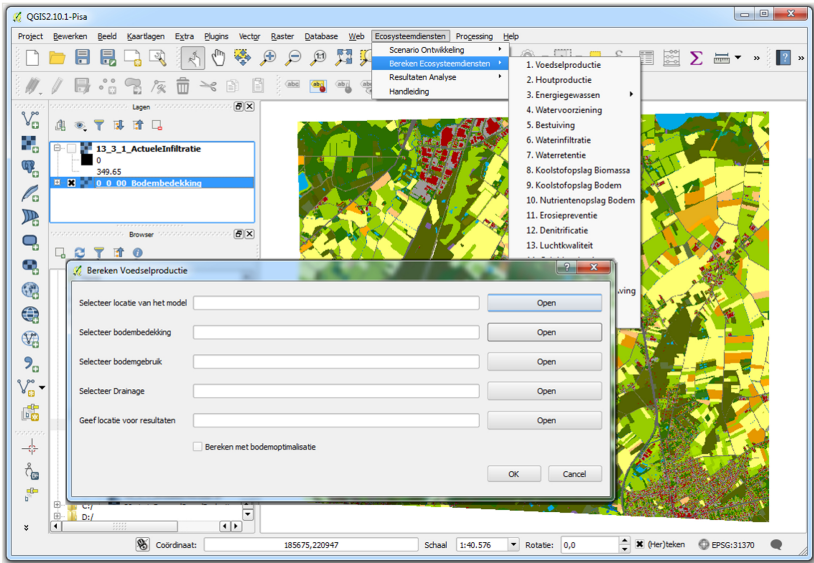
QGIS2.10.1-Pisa

Project Bewerken Beeld Kaartlagen Extra Plugins Vector Raster Database Web Ecosysteemdiensten Processing Help

Scenario Ontwikkeling
Bereken Ecosysteemdiensten
Resultaten Analyse
Handleiding

1. Voedselproductie
2. Houtproductie
3. Energiegewassen
4. Watervoorziening
5. Bestuiving
6. Waterinfiltratie
7. Waterretentie
8. Koolstofopslag Biomassa
9. Koolstofopslag Bodem
10. Nutrientenopslag Bodem
11. Erosiepreventie
12. Denitrificatie
13. Luchtkwaliteit

wing

Lagen

13_3_1_ActueleInfiltratie
0
349.65
0_0_00_Bodembedekking

Browser

Bereken Voedselproductie

Selecteer locatie van het model
Open
Selecteer bodembedekking
Open
Selecteer bodemgebruik
Open
Selecteer Drainage
Open
Geef locatie voor resultaten
Open
Bereken met bodemoptimalisatie
OK
Cancel

C:/
D:/

Coördinaat: 185675,220947 Schaal 1:40.576 Rotatie: 0,0 (Her)teken EPSG:31370